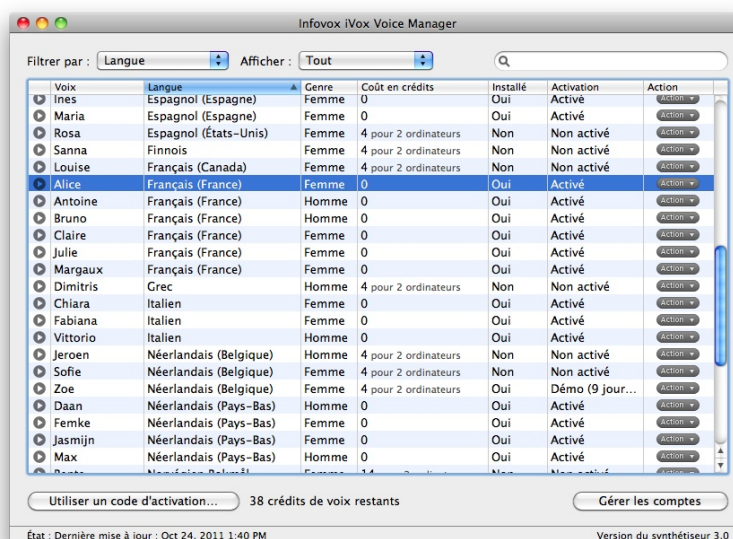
Infovox iVox Voice Manager

Filtrer par : Langue Afficher : Tout

| Voix | Langue | Genre | Coût en crédits | Installé | Activation | Action |
|---|---|---|---|---|---|---|
| Ines | Espagnol (Espagne) | Femme | 0 | Oui | Activé | Action |
| Maria | Espagnol (Espagne) | Femme | 0 | Oui | Activé | Action |
| Rosa | Espagnol (États-Unis) | Femme | 4 pour 2 ordinateurs | Non | Non activé | Action |
| Sanna | Finnois | Femme | 4 pour 2 ordinateurs | Non | Non activé | Action |
| Louise | Français (Canada) | Femme | 4 pour 2 ordinateurs | Non | Non activé | Action |
| Alice | Français (France) | Femme | 0 | Oui | Activé | Action |
| Antoine | Français (France) | Homme | 0 | Oui | Activé | Action |
| Bruno | Français (France) | Homme | 0 | Oui | Activé | Action |
| Claire | Français (France) | Femme | 0 | Oui | Activé | Action |
| Julie | Français (France) | Femme | 0 | Oui | Activé | Action |
| Margaux | Français (France) | Femme | 0 | Oui | Activé | Action |
| Dimitris | Grec | Homme | 4 pour 2 ordinateurs | Non | Non activé | Action |
| Chiara | Italien | Femme | 0 | Oui | Activé | Action |
| Fabiana | Italien | Femme | 0 | Oui | Activé | Action |
| Vittorio | Italien | Homme | 0 | Oui | Activé | Action |
| Jeroen | Néerlandais (Belgique) | Homme | 4 pour 2 ordinateurs | Non | Non activé | Action |
| Sofie | Néerlandais (Belgique) | Femme | 4 pour 2 ordinateurs | Non | Non activé | Action |
| Zoe | Néerlandais (Belgique) | Femme | 4 pour 2 ordinateurs | Oui | Démo (9 jour… | Action |
| Daan | Néerlandais (Pays-Bas) | Homme | 0 | Oui | Activé | Action |
| Femke | Néerlandais (Pays-Bas) | Femme | 0 | Oui | Activé | Action |
| Jasmijn | Néerlandais (Pays-Bas) | Femme | 0 | Oui | Activé | Action |
| Max | Néerlandais (Pays-Bas) | Homme | 0 | Oui | Activé | Action |
| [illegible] | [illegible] | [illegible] | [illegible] | Non | Non activé | Action |

Utiliser un code d'activation... 38 crédits de voix restants Gérer les comptes

État : Dernière mise à jour : Oct 24, 2011 1:40 PM Version du synthétiseur 3.0